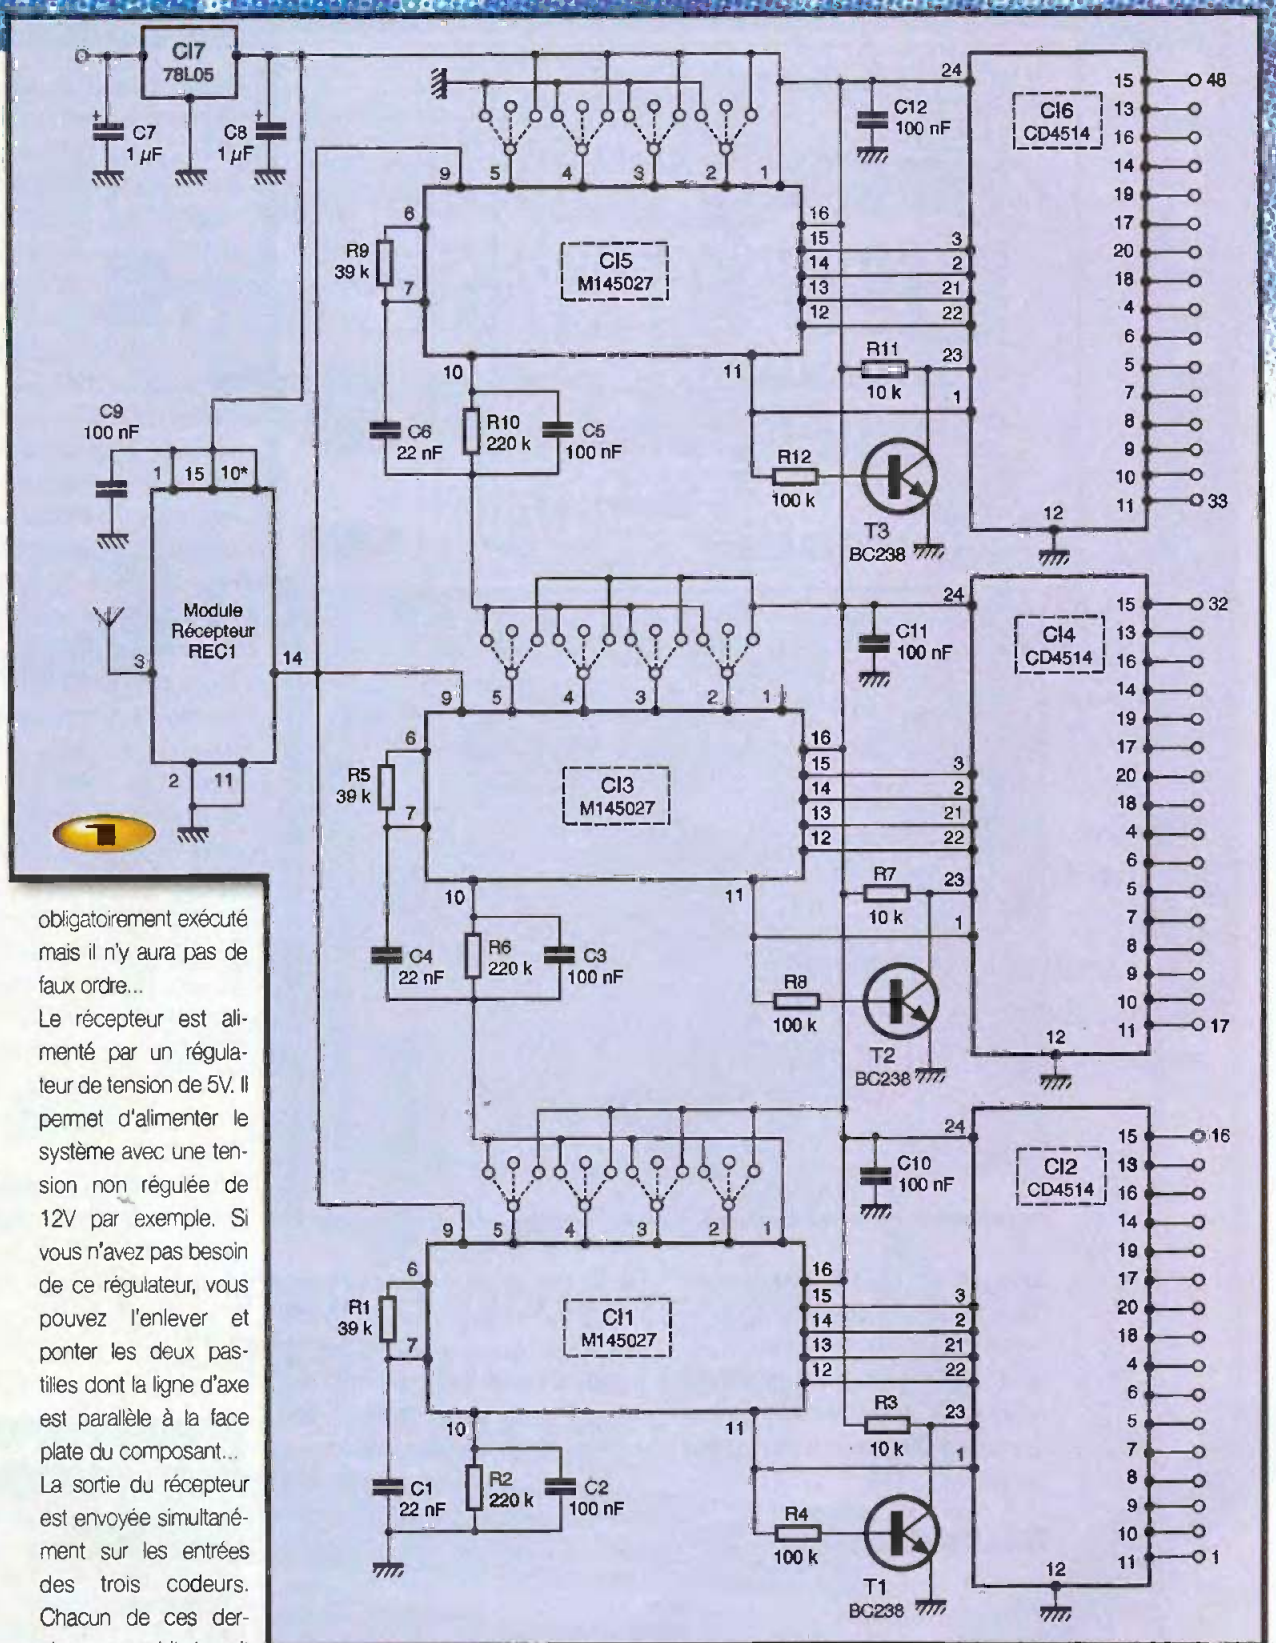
CI7
78L05
C7
1 µF
C8
1 µF
C12
100 nF
24
CI6
CD4514
15
48
13
16
14
19
17
20
18
4
6
5
7
8
9
10
11
33
12
9
5
4
3
2
1
6
R9
39 k
7
CI5
M145027
16
15
14
13
12
3
2
21
22
23
R11
10 k
1
10
11
C9
100 nF
C6
22 nF
R10
220 k
C5
100 nF
1
15
10*
R12
100 k
T3
BC238
Module
Récepteur
REC1
3
14
2
11
24
C11
100 nF
CI4
CD4514
15
32
13
16
14
19
17
20
18
4
6
5
7
8
9
10
11
17
12
9
5
4
3
2
1
6
R5
39 k
7
CI3
M145027
16
15
14
13
12
3
2
21
22
R7
10 k
23
1
10
11
C4
22 nF
R6
220 k
C3
100 nF
R8
100 k
T2
BC238
24
C10
100 nF
CI2
CD4514
15
16
13
16
14
19
17
20
18
4
6
5
7
8
9
10
11
1
12
9
5
4
3
2
1
6
R1
39 k
7
CI1
M145027
16
15
14
13
12
3
2
21
22
R3
10 k
23
1
10
11
C1
22 nF
R2
220 k
C2
100 nF
R4
100 k
T1
BC238
1

obligatoirement exécuté mais il n'y aura pas de faux ordre...
Le récepteur est alimenté par un régulateur de tension de 5V. Il permet d'alimenter le système avec une tension non régulée de 12V par exemple. Si vous n'avez pas besoin de ce régulateur, vous pouvez l'enlever et ponter les deux pastilles dont la ligne d'axe est parallèle à la face plate du composant...
La sortie du récepteur est envoyée simultanément sur les entrées des trois codeurs. Chacun de ces der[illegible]